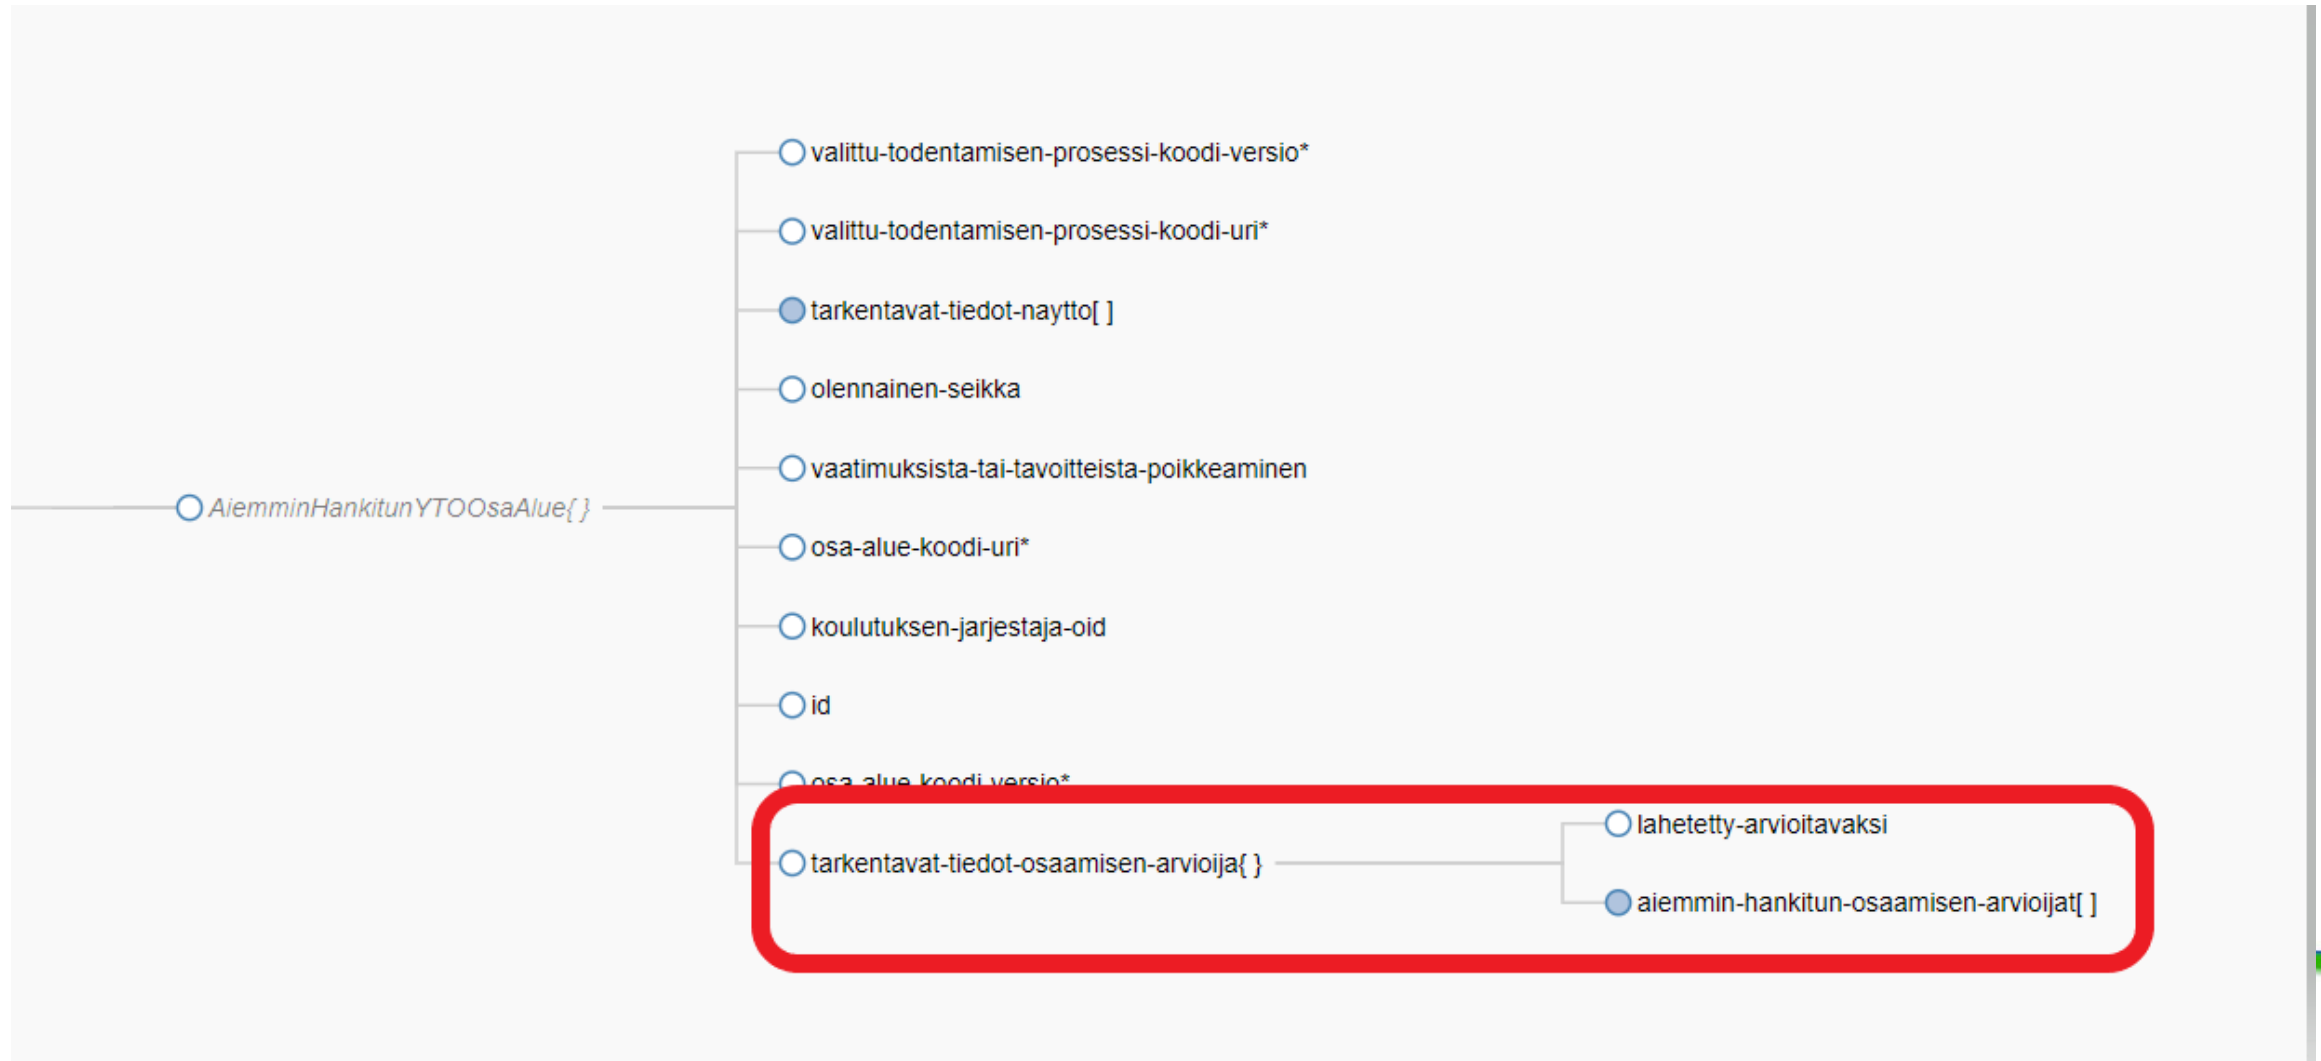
AiemminHankitunYTOOsaAlue{ }

valittu-todentamisen-prosessi-koodi-versio*

valittu-todentamisen-prosessi-koodi-uri*

tarkentavat-tiedot-naytto[ ]

olennainen-seikka

vaatimuksista-tai-tavoitteista-poikkeaminen

osa-alue-koodi-uri*

koulutuksen-jarjestaja-oid

id

osa-alue-koodi-versio*

tarkentavat-tiedot-osaamisen-arvioija{ }

lahetetty-arvioitavaksi

aiemmin-hankitun-osaamisen-arvioijat[ ]